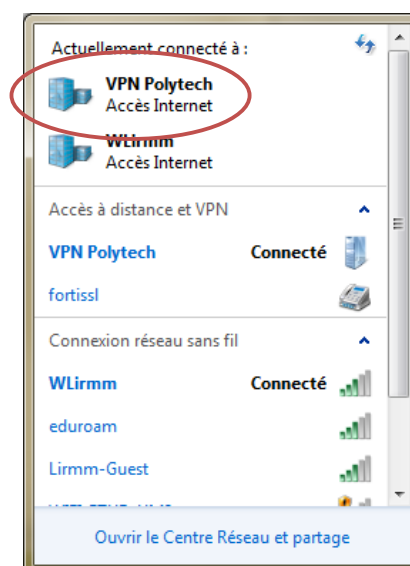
Actuellement connecté à :

VPN Polytech
Accès Internet

WLirmm
Accès Internet

Accès à distance et VPN

VPN Polytech Connecté

fortissl

Connexion réseau sans fil

WLirmm Connecté

eduroam

Lirmm-Guest

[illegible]

Ouvrir le Centre Réseau et partage